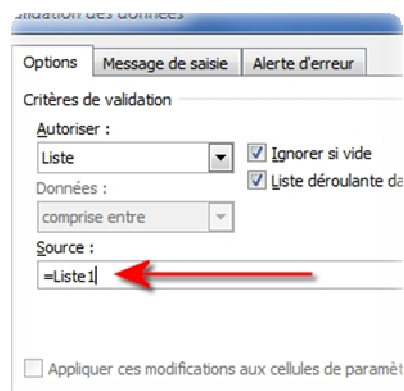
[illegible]lidation des données

Options | Message de saisie | Alerte d'erreur

Critères de validation

Autoriser :

Liste

Ignorer si vide

Liste déroulante da

Données :

comprise entre

Source :

=Liste1

Appliquer ces modifications aux cellules de paramèt